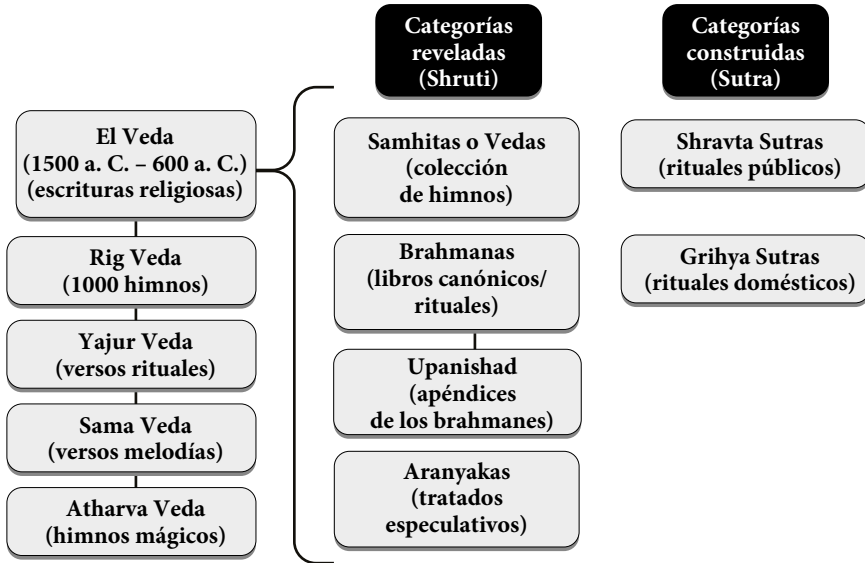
Categorías reveladas (Shruti)

Categorías construidas (Sutra)

El Veda (1500 a. C. – 600 a. C.) (escrituras religiosas)

Rig Veda (1000 himnos)

Yajur Veda (versos rituales)

Sama Veda (versos melodías)

Atharva Veda (himnos mágicos)

Samhitas o Vedas (colección de himnos)

Brahmanas (libros canónicos/ rituales)

Upanishad (apéndices de los brahmanes)

Aranyakas (tratados especulativos)

Shravta Sutras (rituales públicos)

Grihya Sutras (rituales domésticos)